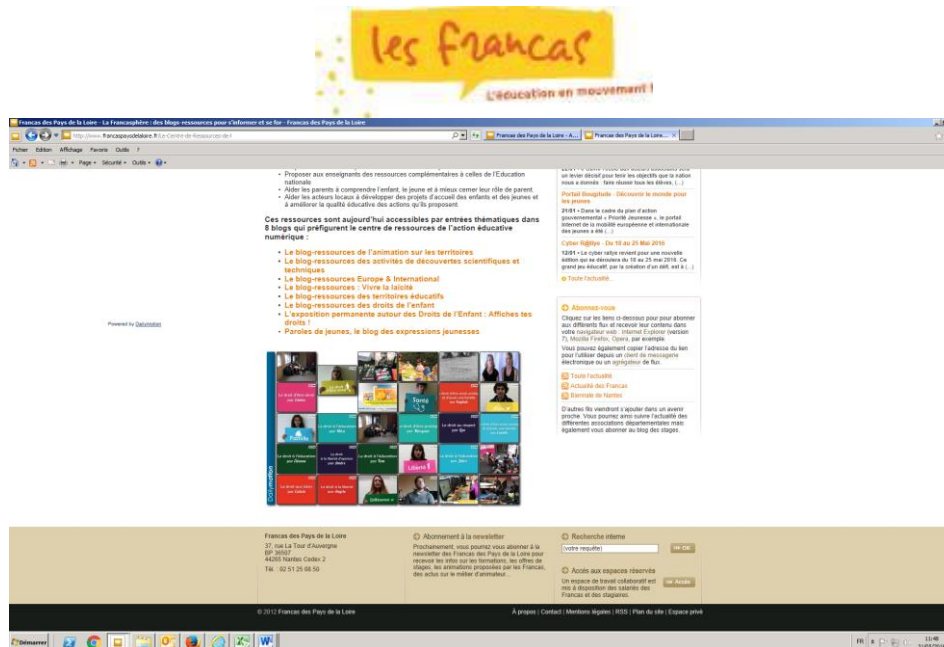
les francas
L'éducation en mouvement !

Francas des Pays de la Loire - La Francasphère : des blogs-ressources pour s'informer et se for - Francas des Pays de la Loire

http://www.francaspaysdelaloire.fr/Le-Centre-de-Ressources-de-l

Francas des Pays de la Loire - A... | Francas des Pays de la Loire - ...

Fichier Edition Affichage Favoris Outils ?

Page • Sécurité • Outils •

• Proposer aux enseignants des ressources complémentaires à celles de l'Education nationale
• Aider les parents à comprendre l'enfant, le jeune et à mieux cerner leur rôle de parent.
• Aider les acteurs locaux à développer des projets d'accueil des enfants et des jeunes et à améliorer la qualité éducative des actions qu'ils proposent.

Ces ressources sont aujourd'hui accessibles par entrées thématiques dans 8 blogs qui préfigurent le centre de ressources de l'action éducative numérique :

• Le blog-ressources de l'animation sur les territoires
• Le blog-ressources des activités de découvertes scientifiques et techniques
• Le blog-ressources Europe & International
• Le blog-ressources : Vivre la laïcité
• Le blog-ressources des territoires éducatifs
• Le blog-ressources des droits de l'enfant
• L'exposition permanente autour des Droits de l'Enfant : Affiches tes droits !
• Paroles de jeunes, le blog des expressions jeunesses

Powered by Dailymotion

Dailymotion

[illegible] un levier décisif pour tenir les objectifs que la nation nous a donnés : faire réussir tous les élèves. (...)

Portail Boussole : Découvrir le monde pour les jeunes
21/01 • Dans le cadre du plan d'action gouvernemental « Priorité Jeunesse », le portail internet de la mobilité européenne et internationale des jeunes a été (...)

Cyber R@llye : Du 18 au 25 Mai 2015
12/01 • Le cyber rallye revient pour une nouvelle édition qui se déroulera du 18 au 25 mai 2015. Ce grand jeu éducatif, par la création d'un défi, est à (...)

Toute l'actualité...

Abonnez-vous
Cliquez sur les liens ci-dessous pour abonner aux différents flux et recevoir leur contenu dans votre navigateur web : Internet Explorer (version 7), Mozilla Firefox, Opera, par exemple.
Vous pouvez également copier l'adresse du lien pour l'utiliser depuis un client de messagerie électronique ou un agrégateur de flux.

Toute l'actualité
Actualité des Francas
Biennale de Nantes

D'autres fils viendront s'ajouter dans un avenir proche. Vous pourrez ainsi suivre l'actualité des différentes associations départementales mais également vous abonner au blog des stages.

Francas des Pays de la Loire
37, rue La Tour d'Auvergne
BP 36507
44265 Nantes Cedex 2
Tél. : 02 51 25 08 50

Abonnement à la newsletter
Prochainement, vous pourrez vous abonner à la newsletter des Francas des Pays de la Loire pour recevoir les infos sur les formations, les offres de stages, les animations proposées par les Francas, des actus sur le métier d'animateur...

Recherche interne
votre requête
OK

Accès aux espaces réservés
Un espace de travail collaboratif est mis à disposition des salariés des Francas et des stagiaires.
Accès

© 2012 Francas des Pays de la Loire

À propos | Contact | Mentions légales | RSS | Plan du site | Espace privé

Démarrer

FR 11:48